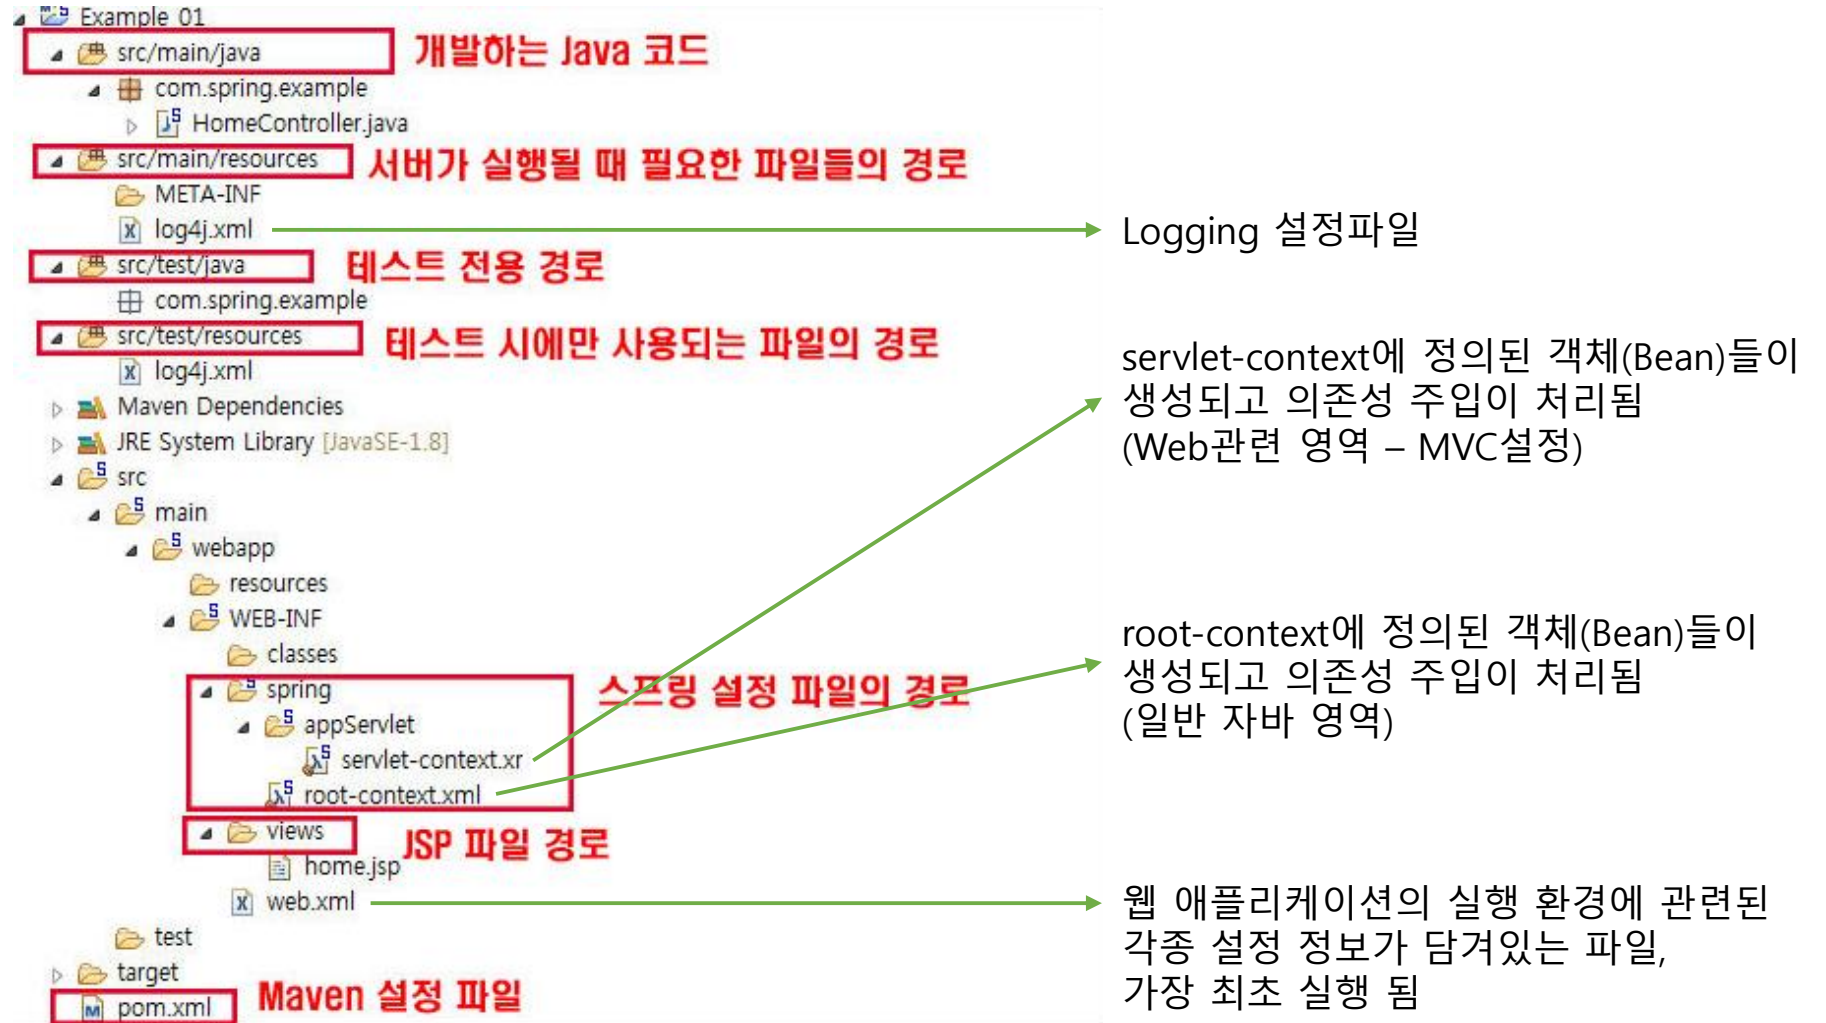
Example 01
src/main/java
개발하는 Java 코드
com.spring.example
HomeController.java
src/main/resources
서버가 실행될 때 필요한 파일들의 경로
META-INF
log4j.xml
Logging 설정파일
src/test/java
테스트 전용 경로
com.spring.example
src/test/resources
테스트 시에만 사용되는 파일의 경로
log4j.xml
servlet-context에 정의된 객체(Bean)들이 생성되고 의존성 주입이 처리됨 (Web관련 영역 – MVC설정)
Maven Dependencies
JRE System Library [JavaSE-1.8]
src
main
webapp
resources
WEB-INF
classes
spring
스프링 설정 파일의 경로
appServlet
servlet-context.xr
root-context.xml
root-context에 정의된 객체(Bean)들이 생성되고 의존성 주입이 처리됨 (일반 자바 영역)
views
JSP 파일 경로
home.jsp
web.xml
웹 애플리케이션의 실행 환경에 관련된 각종 설정 정보가 담겨있는 파일, 가장 최초 실행 됨
test
target
pom.xml
Maven 설정 파일